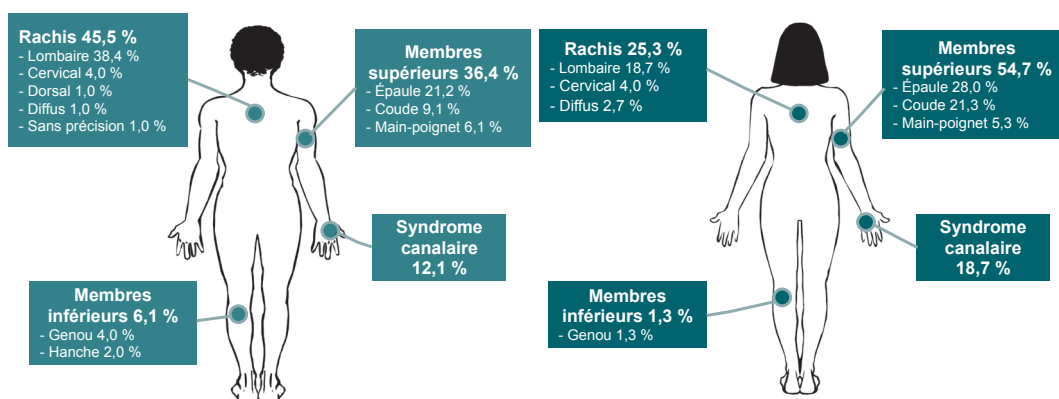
Rachis 45,5 %
- Lombaire 38,4 %
- Cervical 4,0 %
- Dorsal 1,0 %
- Diffus 1,0 %
- Sans précision 1,0 %

Membres supérieurs 36,4 %
- Épaule 21,2 %
- Coude 9,1 %
- Main-poignet 6,1 %

Syndrome canalaire 12,1 %

Membres inférieurs 6,1 %
- Genou 4,0 %
- Hanche 2,0 %

Rachis 25,3 %
- Lombaire 18,7 %
- Cervical 4,0 %
- Diffus 2,7 %

Membres supérieurs 54,7 %
- Épaule 28,0 %
- Coude 21,3 %
- Main-poignet 5,3 %

Syndrome canalaire 18,7 %

Membres inférieurs 1,3 %
- Genou 1,3 %